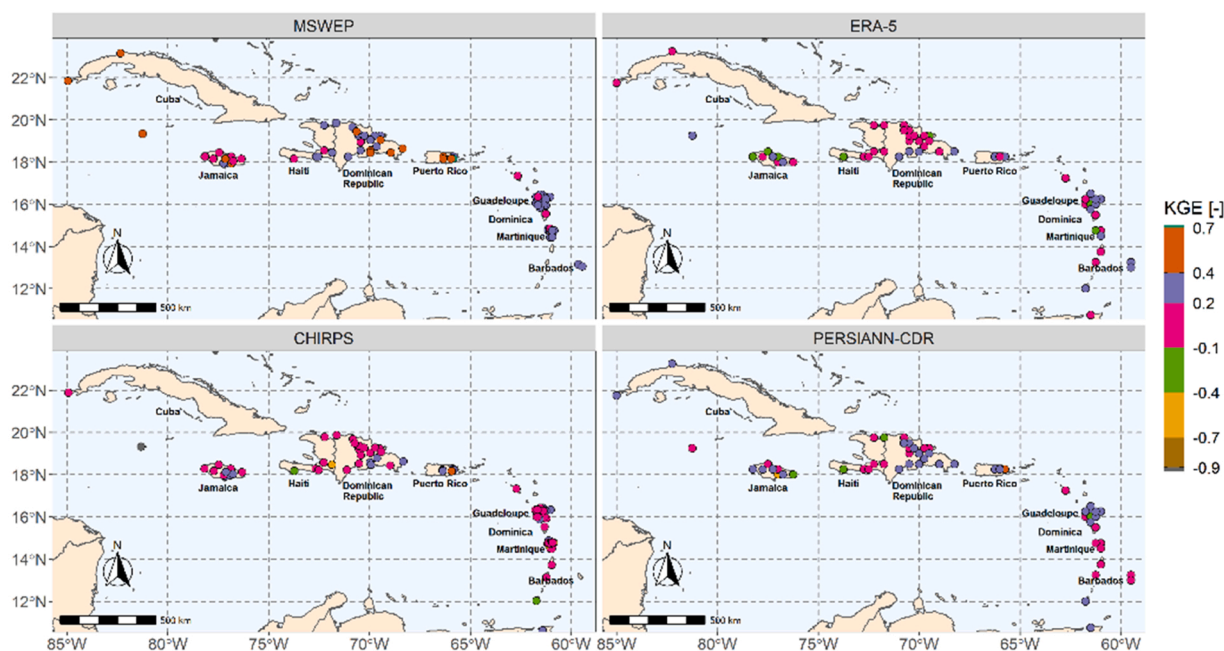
MSWEP

22°N
20°N
18°N
16°N
14°N
12°N

Cuba
Jamaica
Haiti
Dominican Republic
Puerto Rico
Guadeloupe
Dominica
Martinique
Barbados
N
500 km

ERA-5

Cuba
Jamaica
Haiti
Dominican Republic
Puerto Rico
Guadeloupe
Dominica
Martinique
Barbados
N
500 km

KGE [-]
0.7
0.4
0.2
-0.1
-0.4
-0.7
-0.9

CHIRPS

22°N
20°N
18°N
16°N
14°N
12°N

Cuba
Jamaica
Haiti
Dominican Republic
Puerto Rico
Guadeloupe
Dominica
Martinique
Barbados
N
500 km

85°W 80°W 75°W 70°W 65°W 60°W

PERSIANN-CDR

Cuba
Jamaica
Haiti
Dominican Republic
Puerto Rico
Guadeloupe
Dominica
Martinique
Barbados
N
500 km

85°W 80°W 75°W 70°W 65°W 60°W